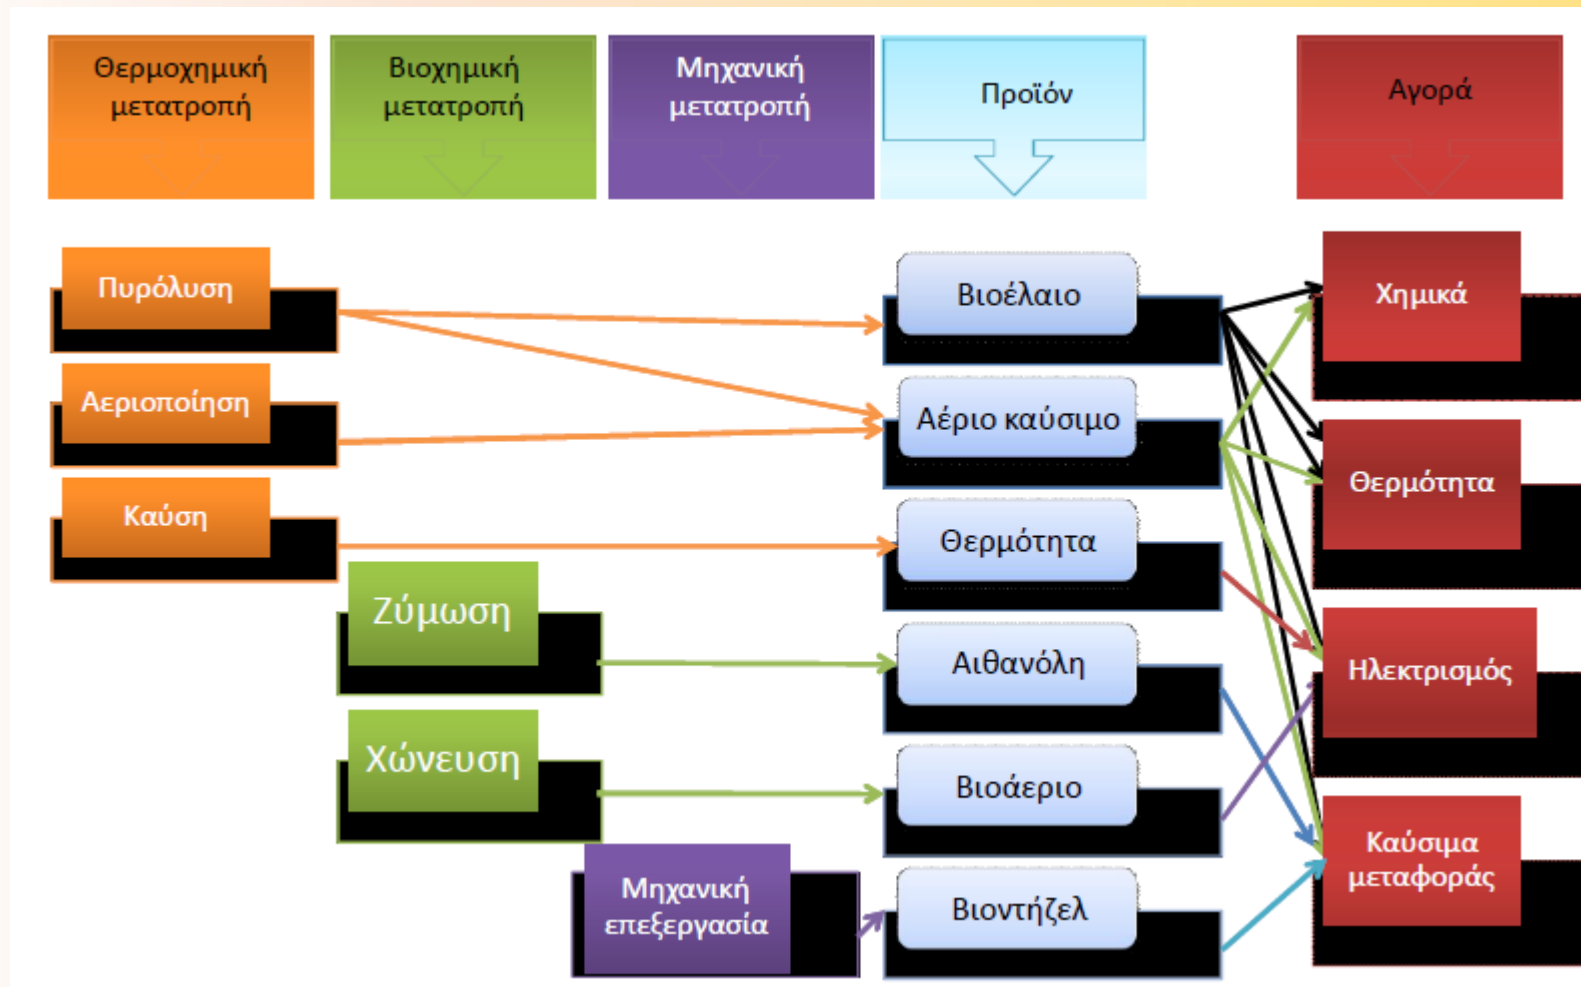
Θερμοχημική μετατροπή

Βιοχημική μετατροπή

Μηχανική μετατροπή

Προϊόν

Αγορά

Πυρόλυση

Αεριοποίηση

Καύση

Ζύμωση

Χώνευση

Μηχανική επεξεργασία

Βιοέλαιο

Αέριο καύσιμο

Θερμότητα

Αιθανόλη

Βιοάεριο

Βιοντήζελ

Χημικά

Θερμότητα

Ηλεκτρισμός

Καύσιμα μεταφοράς